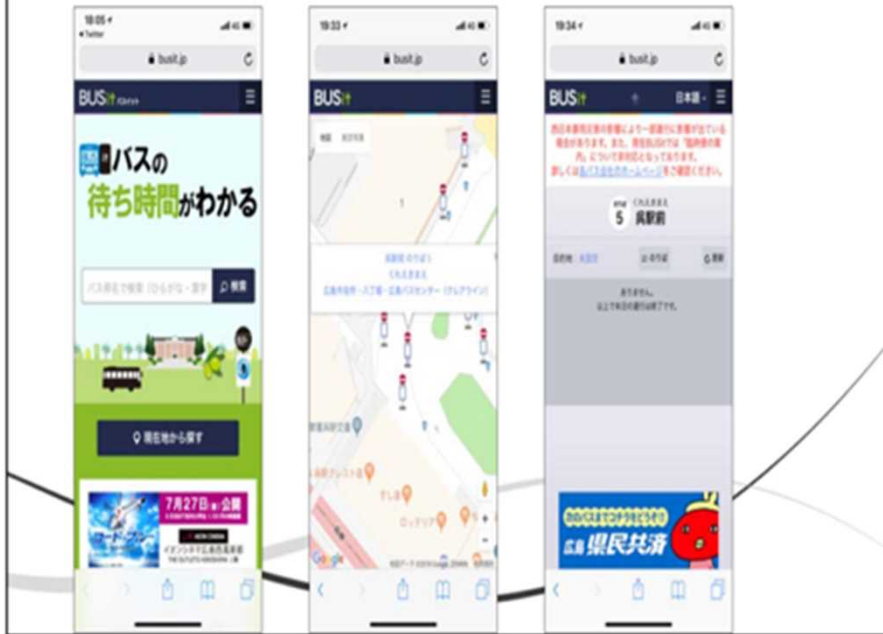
18:05
◀ Twitter
busit.jp
BUSit
バスの
待ち時間がわかる
バス停名で検索（ひらがな・漢字
検索
現在地から探す
7月27日(金)公開
イオンシネマ広島西風新都

19:33
busit.jp
BUSit
地図
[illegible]
広島市役所・八丁堀・広島バスセンター（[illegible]）
Google

19:34
busit.jp
BUSit
日本語
西日本豪雨災害の影響により一部遅れ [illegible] 生じている場合があります。また、現在BUSitでは「臨時便の運行」について非対応となっております。詳しくは各バス会社のホームページ等でご確認ください。
5
呉駅前
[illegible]
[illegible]
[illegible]
広島 県民共済